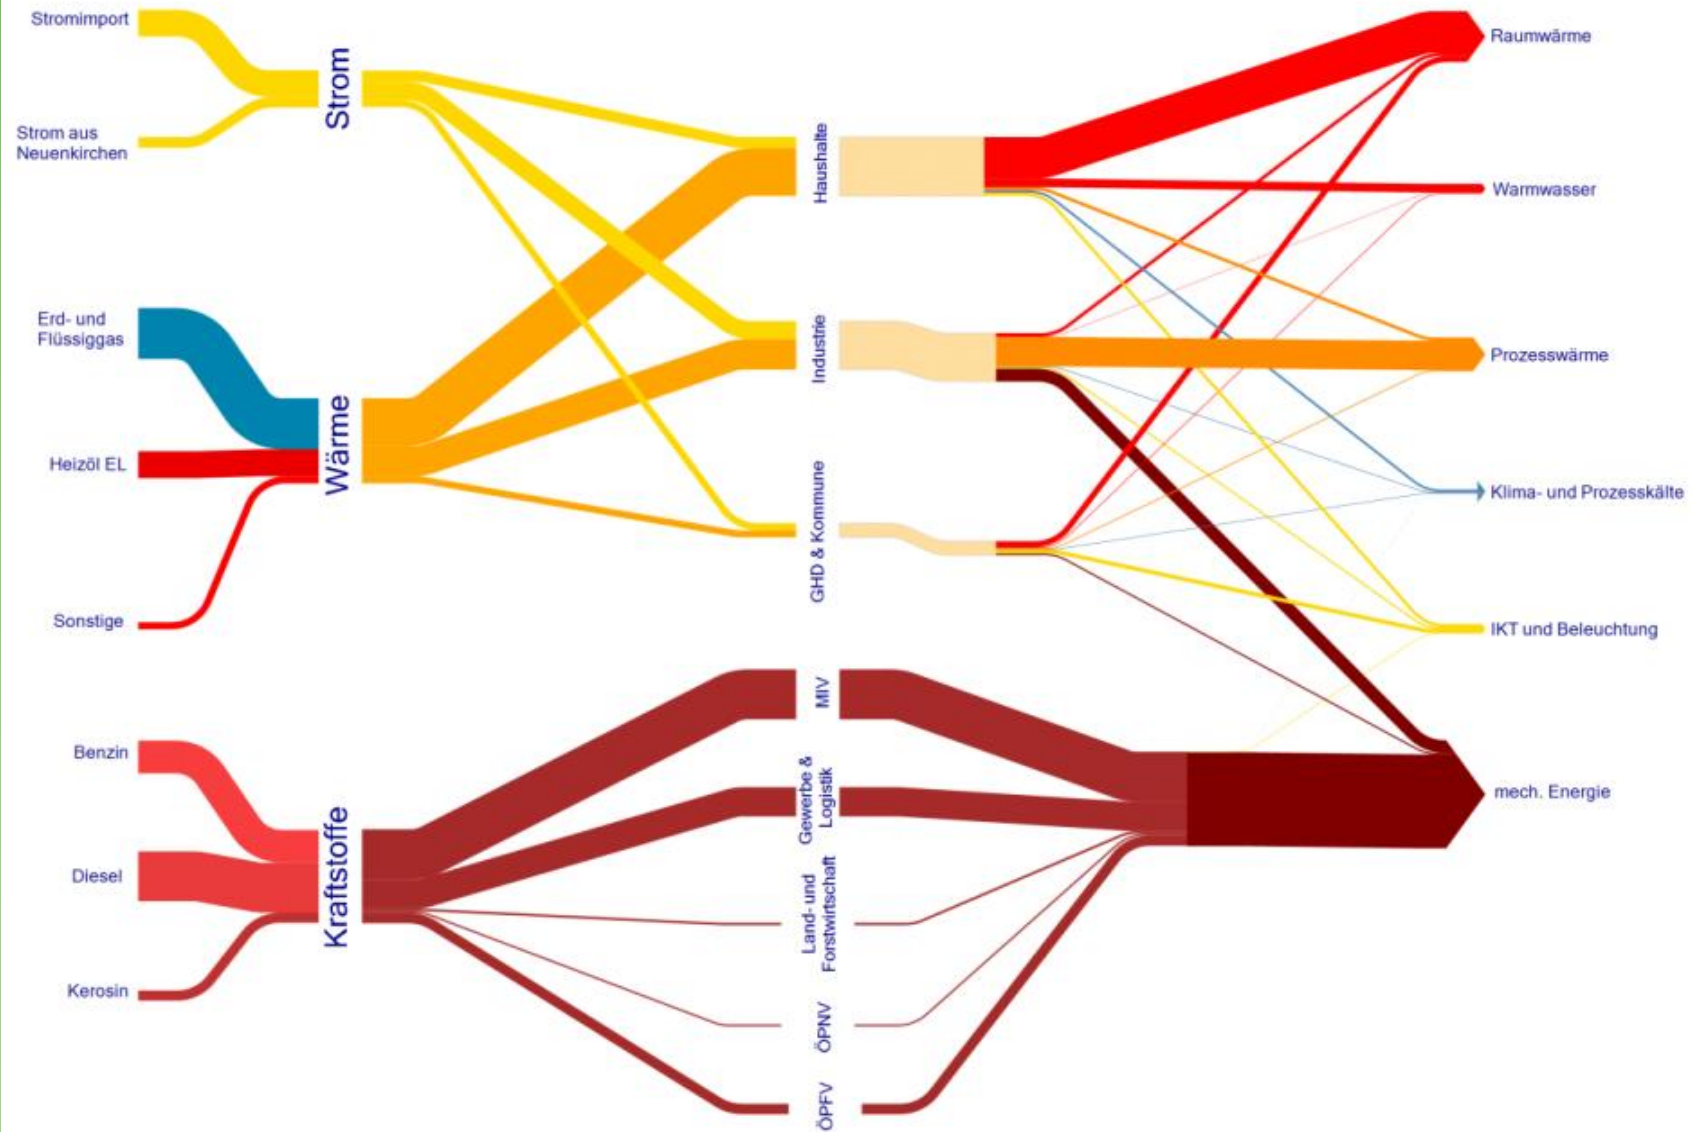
Stromimport

Strom aus Neuenkirchen

Strom

Erd- und Flüssiggas

Heizöl EL

Wärme

Sonstige

Benzin

Diesel

Kraftstoffe

Kerosin

Haushalte

Industrie

GHD & Kommune

MIV

Gewerbe & Logistik

Land- und Forstwirtschaft

ÖPNV

ÖPFV

Raumwärme

Warmwasser

Prozesswärme

Klima- und Prozesskälte

IKT und Beleuchtung

mech. Energie